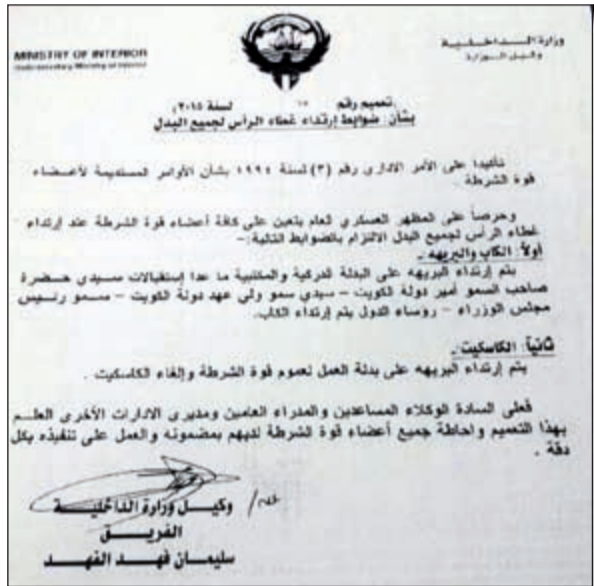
MINISTRY OF INTERIOR
Undersecretary Ministry of Interior

وزارة الداخلية
وكيل الوزارة

تعميم رقم ١٠ لسنة ٢٠١٥م
بشأن ضوابط إرتداء غطاء الرأس لجميع البدل

تأكيداً على الأمر الاداري رقم (٣) لسنة ١٩٩٤ بشأن الأوامر المستديمة لأعضاء قوة الشرطة

وحرصاً على المظهر العسكري العام يتعين على كافة أعضاء قوة الشرطة عند إرتداء غطاء الرأس لجميع البدل الالتزام بالضوابط التالية :-
أولاً: الكاب والبريهه .
يتم إرتداء البريهه على البدلة الدركية والمكتبية ما عدا إستقبالات سيدي حضرة صاحب السمو أمير دولة الكويت - سيدي سمو ولي عهد دولة الكويت - سمو رئيس مجلس الوزراء - رؤساء الدول يتم إرتداء الكاب .

ثانياً: الكاسكيت .
يتم إرتداء البريهه على بدلة العمل لعموم قوة الشرطة والغاء الكاسكيت .

فعلى السادة الوكلاء المساعدين والمدراء العامين ومديرى الادارات الأخرى العلم بهذا التعميم واحاطة جميع أعضاء قوة الشرطة لديهم بمضمونه والعمل على تنفيذه بكل دقة .

وكيل وزارة الداخلية
الفريق
سليمان فهد الفهد